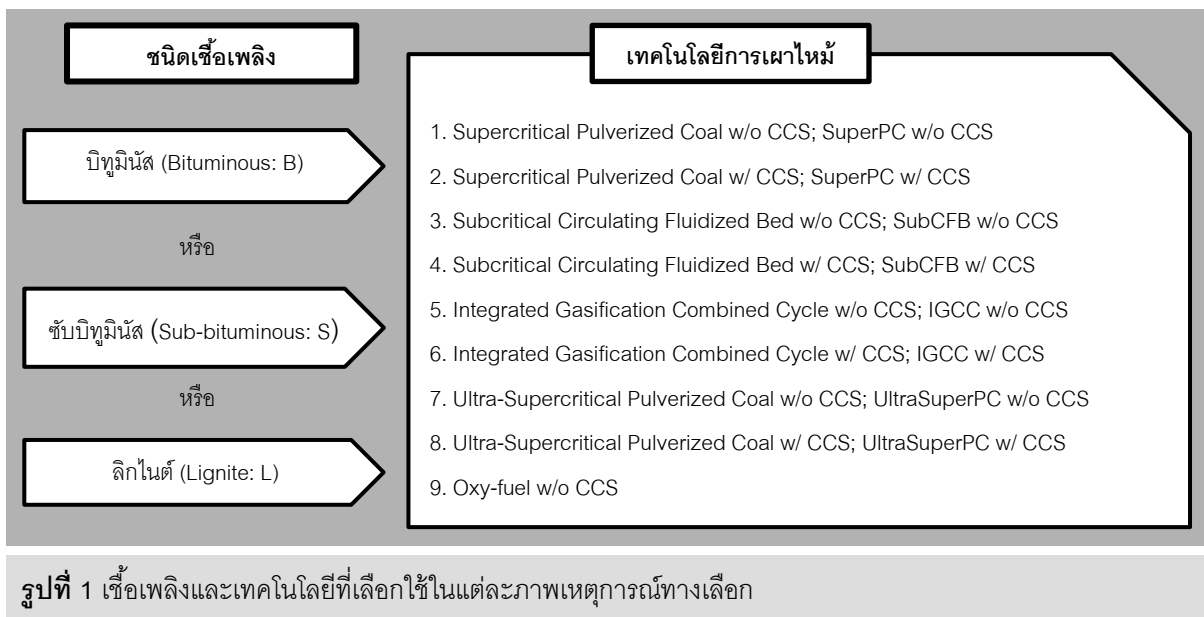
ชนิดเชื้อเพลิง

บิทูมินัส (Bituminous: B)

หรือ

ซับบิทูมินัส (Sub-bituminous: S)

หรือ

ลิกไนต์ (Lignite: L)

เทคโนโลยีการเผาไหม้

1. Supercritical Pulverized Coal w/o CCS; SuperPC w/o CCS

2. Supercritical Pulverized Coal w/ CCS; SuperPC w/ CCS

3. Subcritical Circulating Fluidized Bed w/o CCS; SubCFB w/o CCS

4. Subcritical Circulating Fluidized Bed w/ CCS; SubCFB w/ CCS

5. Integrated Gasification Combined Cycle w/o CCS; IGCC w/o CCS

6. Integrated Gasification Combined Cycle w/ CCS; IGCC w/ CCS

7. Ultra-Supercritical Pulverized Coal w/o CCS; UltraSuperPC w/o CCS

8. Ultra-Supercritical Pulverized Coal w/ CCS; UltraSuperPC w/ CCS

9. Oxy-fuel w/o CCS

**รูปที่** 1 เชื้อเพลิงและเทคโนโลยีที่เลือกใช้ในแต่ละภาพเหตุการณ์ทางเลือก